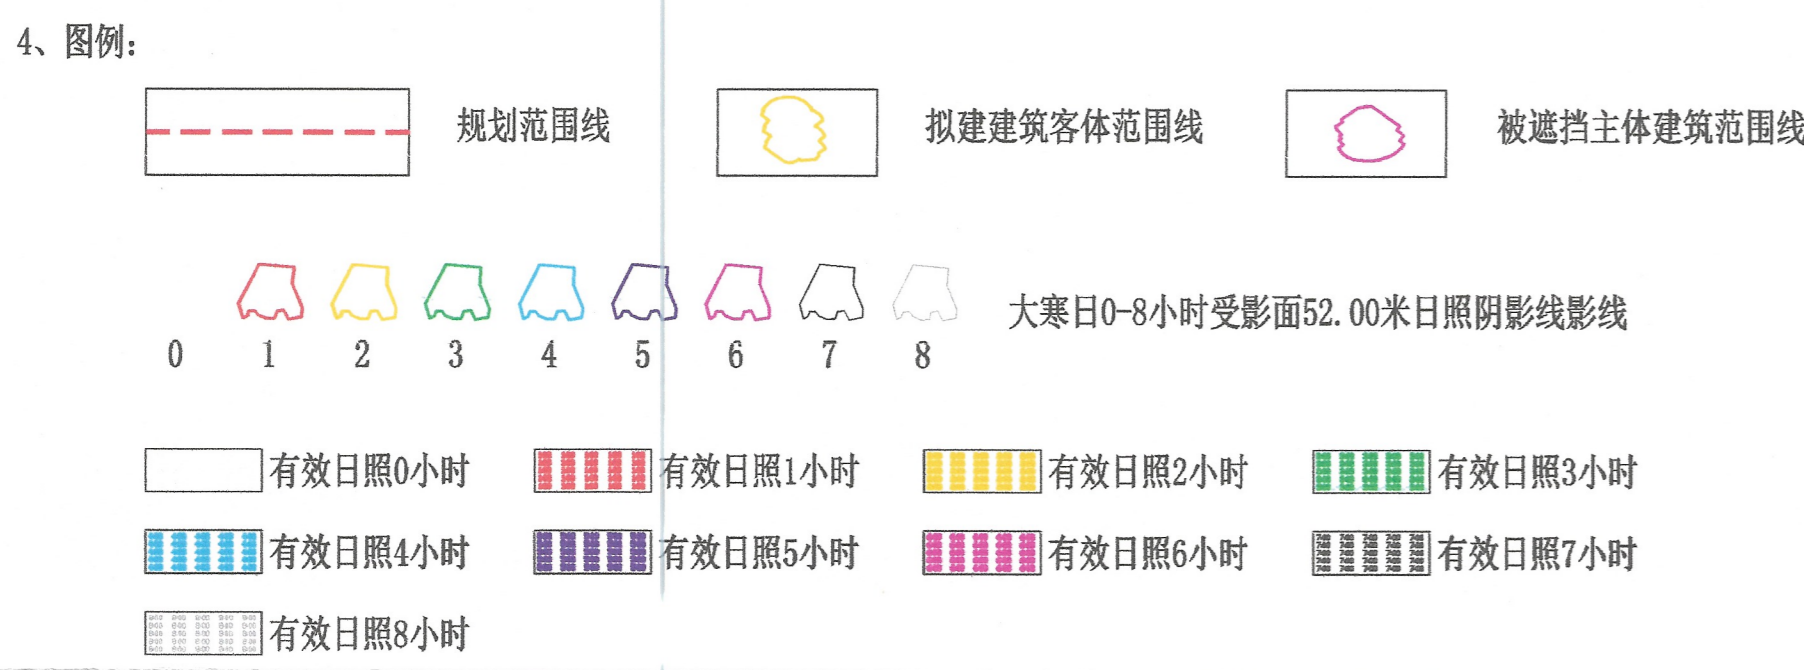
4、图例：

规划范围线

拟建建筑客体范围线

被遮挡主体建筑范围线

0 1 2 3 4 5 6 7 8

大寒日0-8小时受影面52.00米日照阴影线影线

有效日照0小时

有效日照1小时

有效日照2小时

有效日照3小时

有效日照4小时

有效日照5小时

有效日照6小时

有效日照7小时

有效日照8小时